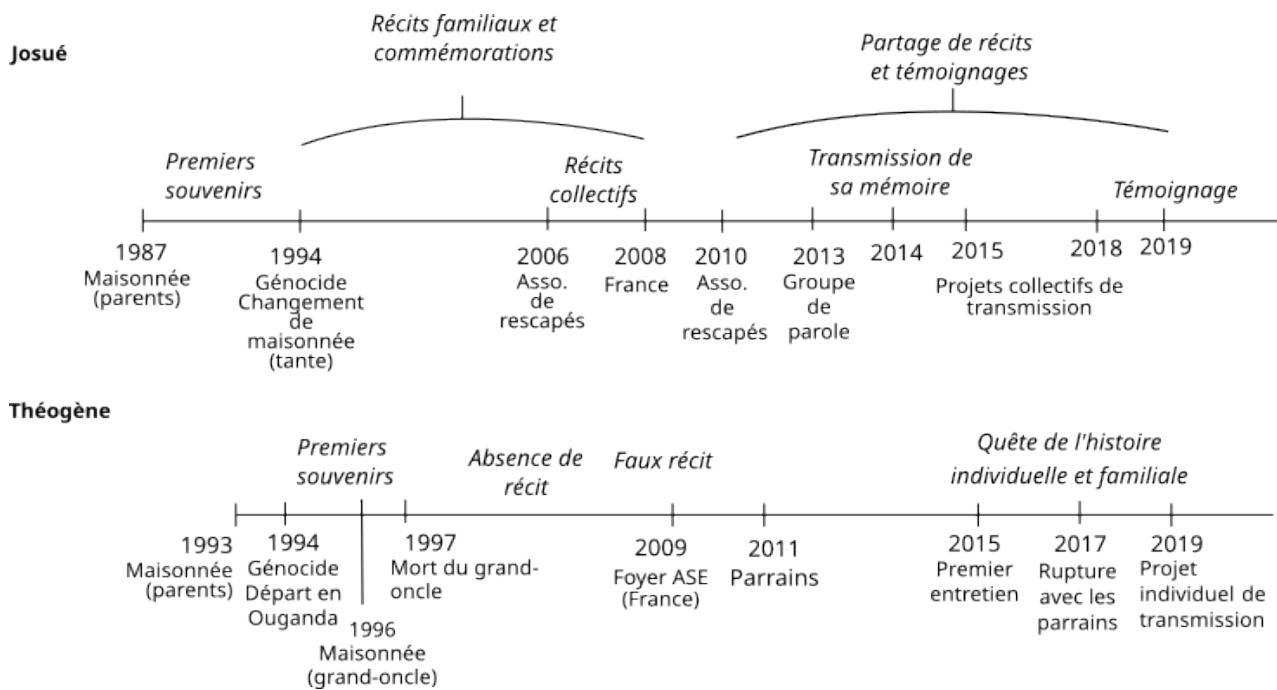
Josué

Récits familiaux et commémorations

Partage de récits et témoignages

Premiers souvenirs

Récits collectifs

Transmission de sa mémoire

Témoignage

1987
Maisonnée (parents)

1994
Génocide
Changement de maisonnée (tante)

2006
Asso. de rescapés

2008
France

2010
Asso. de rescapés

2013
Groupe de parole

2014

2015
Projets collectifs de transmission

2018

2019

Théogène

Premiers souvenirs

Absence de récit

Faux récit

Quête de l'histoire individuelle et familiale

1993
Maisonnée (parents)

1994
Génocide
Départ en Ouganda

1996
Maisonnée (grand-oncle)

1997
Mort du grand-oncle

2009
Foyer ASE (France)

2011
Parrains

2015
Premier entretien

2017
Rupture avec les parrains

2019
Projet individuel de transmission